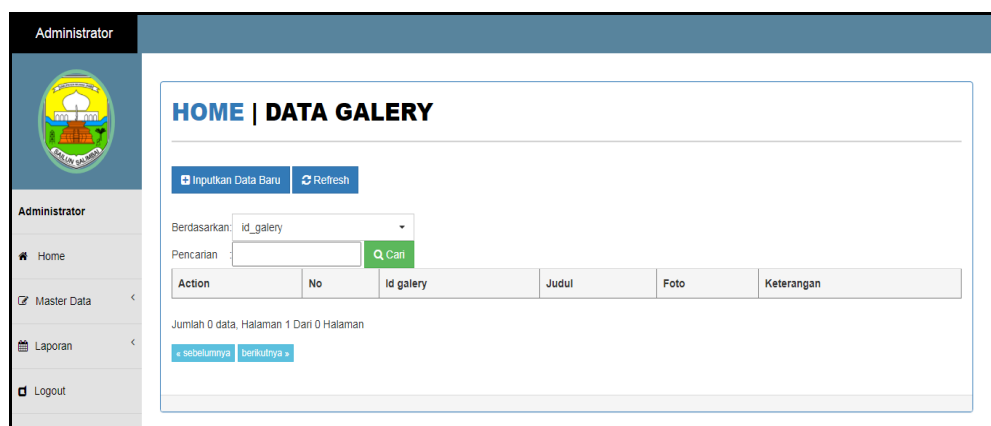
Administrator

SALUN SALIMBA

Administrator

Home

Master Data

Laporan

Logout

HOME | DATA GALERY

Inputkan Data Baru

Refresh

Berdasarkan: id_galery

Pencarian :

Cari

| Action | No | Id galery | Judul | Foto | Keterangan |
|---|---|---|---|---|---|

Jumlah 0 data, Halaman 1 Dari 0 Halaman

« sebelumnya berikutnya »